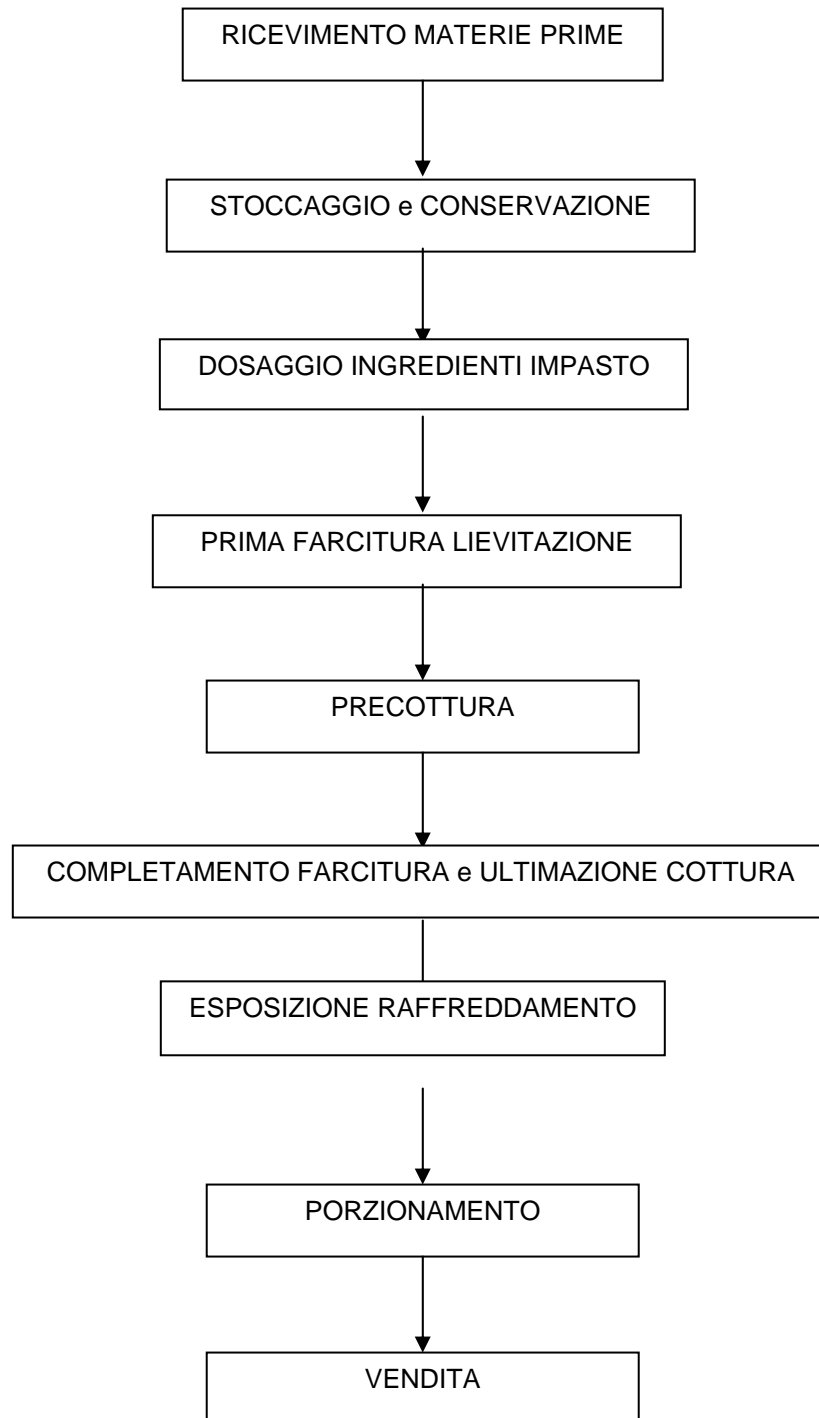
RICEVIMENTO MATERIE PRIME

STOCCAGGIO e CONSERVAZIONE

DOSAGGIO INGREDIENTI IMPASTO

PRIMA FARCITURA LIEVITAZIONE

PRECOTTURA

COMPLETAMENTO FARCITURA e ULTIMAZIONE COTTURA

ESPOSIZIONE RAFFREDDAMENTO

PORZIONAMENTO

VENDITA